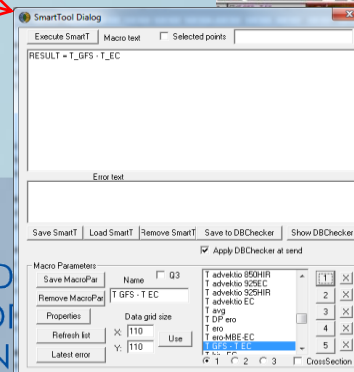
SmartTool Dialog

Execute SmartT

Macro text

Selected points

RESULT = T_GFS - T_EC

Error text

Save SmartT

Load SmartT

Remove SmartT

Save to DBChecker

Show DBChecker

Apply DBChecker at send

Macro Parameters

Save MacroPar

Name

Q3

T GFS - T EC

Remove MacroPar

Properties

Data grid size

X: 110

Y: 110

Use

Refresh list

Latest error

T advektio 850HIR
T advektio 925EC
T advektio 925HIR
T advektio EC
T avg
T DP ero
T ero
T ero-MBE-EC
T GFS - T EC
T hir - EC

1

2

3

4

5

1

2

3

CrossSection